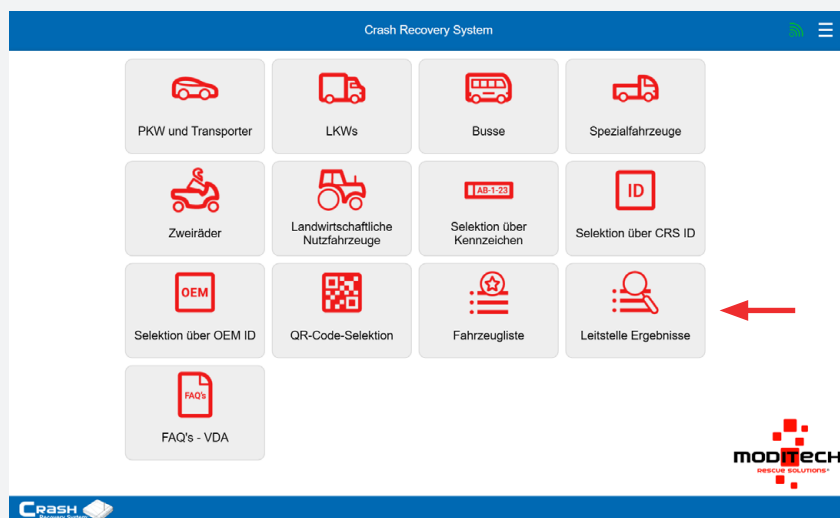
Crash Recovery System

PKW und Transporter

LKWs

Busse

Spezialfahrzeuge

Zweiräder

Landwirtschaftliche Nutzfahrzeuge

AB-1-23

Selektion über Kennzeichen

ID

Selektion über CRS ID

OEM

Selektion über OEM ID

QR-Code-Selektion

Fahrzeugliste

Leitstelle Ergebnisse

FAQ's

FAQ's - VDA

MODITECH
RESCUE SOLUTIONS

CRASH
Recovery System